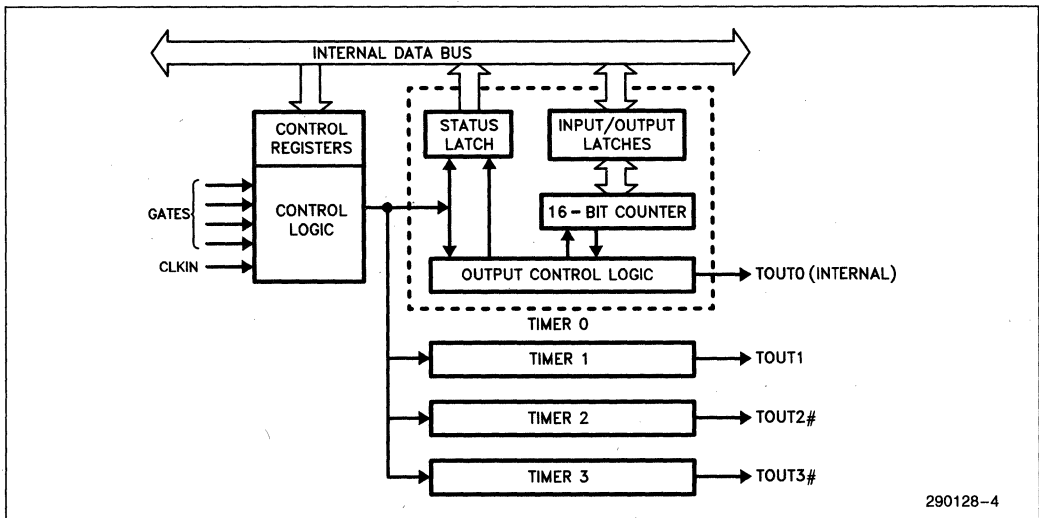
INTERNAL DATA BUS

CONTROL REGISTERS

CONTROL LOGIC

GATES

CLKIN

STATUS LATCH

INPUT/OUTPUT LATCHES

16 – BIT COUNTER

OUTPUT CONTROL LOGIC

TOUT0 (INTERNAL)

TIMER 0

TIMER 1

TOUT1

TIMER 2

TOUT2#

TIMER 3

TOUT3#

290128–4